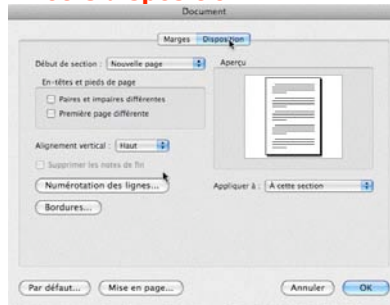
Document

Marges Disposition

Début de section : Nouvelle page

En-têtes et pieds de page

Paires et impaires différentes

Première page différente

Aperçu

Alignement vertical : Haut

Supprimer les notes de fin

Numérotation des lignes...

Bordures...

Appliquer à : À cette section

Par défaut... Mise en page... Annuler OK